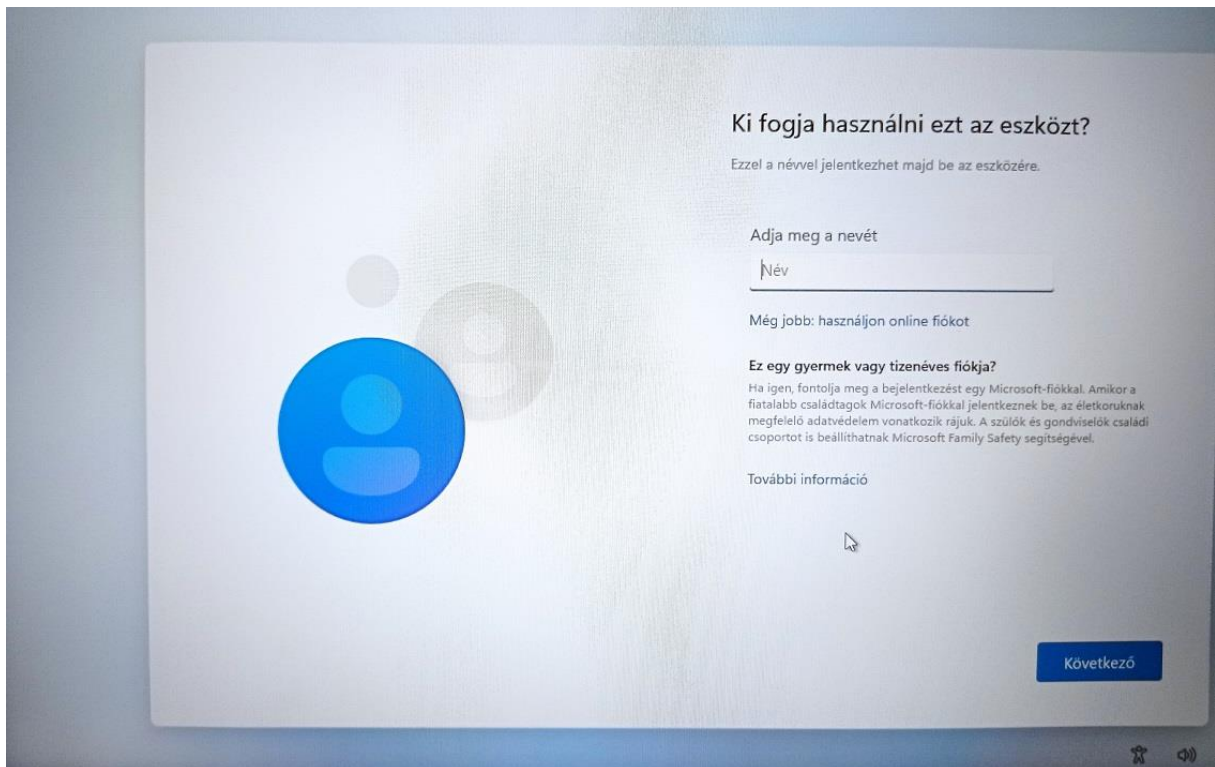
Ki fogja használni ezt az eszközt?

Ezzel a névvel jelentkezhet majd be az eszközére.

Adja meg a nevét

Név

Még jobb: használjon online fiókot

Ez egy gyermek vagy tizenéves fiókja?

Ha igen, fontolja meg a bejelentkezést egy Microsoft-fiókkal. Amikor a fiatalabb családtagok Microsoft-fiókkal jelentkeznek be, az életkoruknak megfelelő adatvédelem vonatkozik rájuk. A szülők és gondviselők családi csoportot is beállíthatnak Microsoft Family Safety segítségével.

További információ

Következő